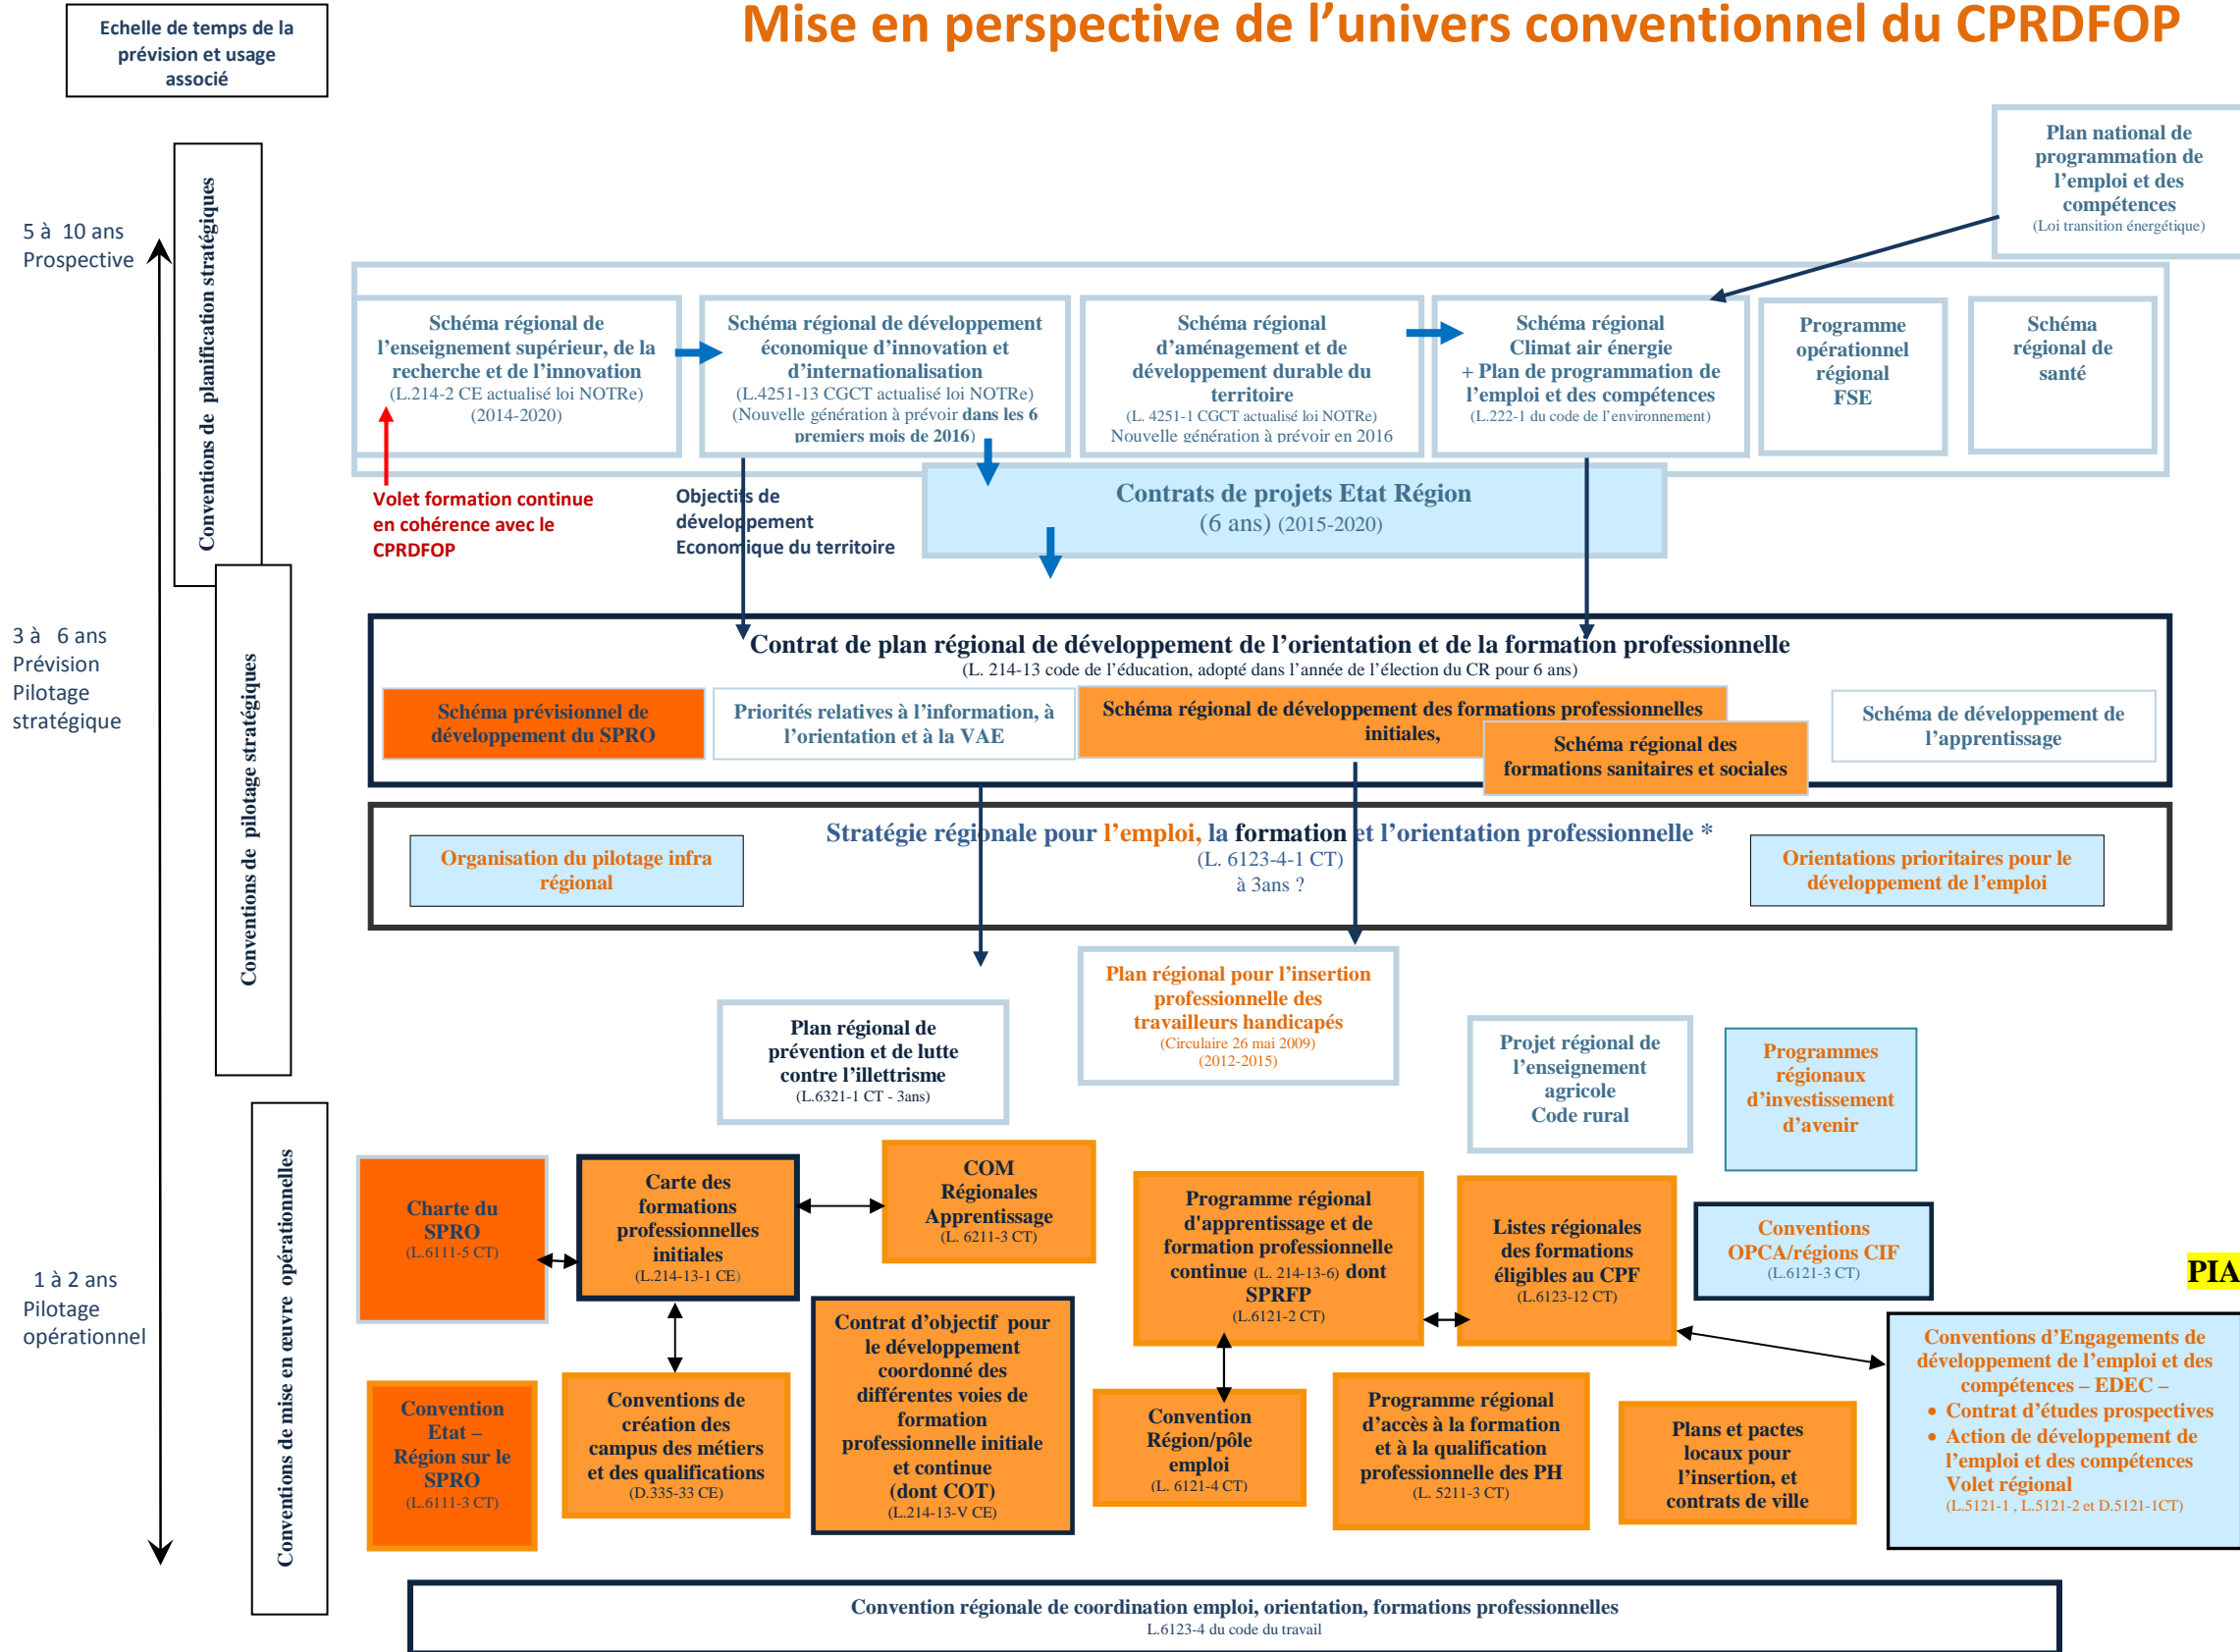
Echelle de temps de la prévision et usage associé

Mise en perspective de l'univers conventionnel du CPRDFOP

5 à 10 ans
Prospective

Conventions de planification stratégiques

Plan national de programmation de l'emploi et des compétences
(Loi transition énergétique)

Schéma régional de l'enseignement supérieur, de la recherche et de l'innovation
(L.214-2 CE actualisé loi NOTRe)
(2014-2020)

Schéma régional de développement économique d'innovation et d'internationalisation
(L.4251-13 CGCT actualisé loi NOTRe)
(Nouvelle génération à prévoir dans les 6 premiers mois de 2016)

Schéma régional d'aménagement et de développement durable du territoire
(L. 4251-1 CGCT actualisé loi NOTRe)
Nouvelle génération à prévoir en 2016

Schéma régional Climat air énergie
+ Plan de programmation de l'emploi et des compétences
(L.222-1 du code de l'environnement)

Programme opérationnel régional FSE

Schéma régional de santé

Volet formation continue en cohérence avec le CPRDFOP

Objectifs de développement Economique du territoire

Contrats de projets Etat Région
(6 ans) (2015-2020)

3 à 6 ans
Prévision
Pilotage stratégique

Conventions de pilotage stratégiques

Contrat de plan régional de développement de l'orientation et de la formation professionnelle
(L. 214-13 code de l'éducation, adopté dans l'année de l'élection du CR pour 6 ans)

Schéma prévisionnel de développement du SPRO

Priorités relatives à l'information, à l'orientation et à la VAE

Schéma régional de développement des formations professionnelles initiales,

Schéma régional des formations sanitaires et sociales

Schéma de développement de l'apprentissage

Stratégie régionale pour l'emploi, la formation et l'orientation professionnelle *
(L. 6123-4-1 CT)
à 3ans ?

Organisation du pilotage infra régional

Orientations prioritaires pour le développement de l'emploi

Plan régional pour l'insertion professionnelle des travailleurs handicapés
(Circulaire 26 mai 2009)
(2012-2015)

Plan régional de prévention et de lutte contre l'illettrisme
(L.6321-1 CT - 3ans)

Projet régional de l'enseignement agricole
Code rural

Programmes régionaux d'investissement d'avenir

1 à 2 ans
Pilotage opérationnel

Conventions de mise en œuvre opérationnelles

Charte du SPRO
(L.6111-5 CT)

Carte des formations professionnelles initiales
(L.214-13-1 CE)

COM Régionales Apprentissage
(L. 6211-3 CT)

Programme régional d'apprentissage et de formation professionnelle continue (L. 214-13-6) dont SPRFP
(L.6121-2 CT)

Listes régionales des formations éligibles au CPF
(L.6123-12 CT)

Conventions OPCA/régions CIF
(L.6121-3 CT)

PIA

Contrat d'objectif pour le développement coordonné des différentes voies de formation professionnelle initiale et continue (dont COT)
(L.214-13-V CE)

Convention Etat – Région sur le SPRO
(L.6111-3 CT)

Conventions de création des campus des métiers et des qualifications
(D.335-33 CE)

Convention Région/pôle emploi
(L. 6121-4 CT)

Programme régional d'accès à la formation et à la qualification professionnelle des PH
(L. 5211-3 CT)

Plans et pactes locaux pour l'insertion, et contrats de ville

Conventions d'Engagements de développement de l'emploi et des compétences – EDEC –
• Contrat d'études prospectives
• Action de développement de l'emploi et des compétences Volet régional
(L.5121-1 , L.5121-2 et D.5121-1CT)

Convention régionale de coordination emploi, orientation, formations professionnelles
L.6123-4 du code du travail